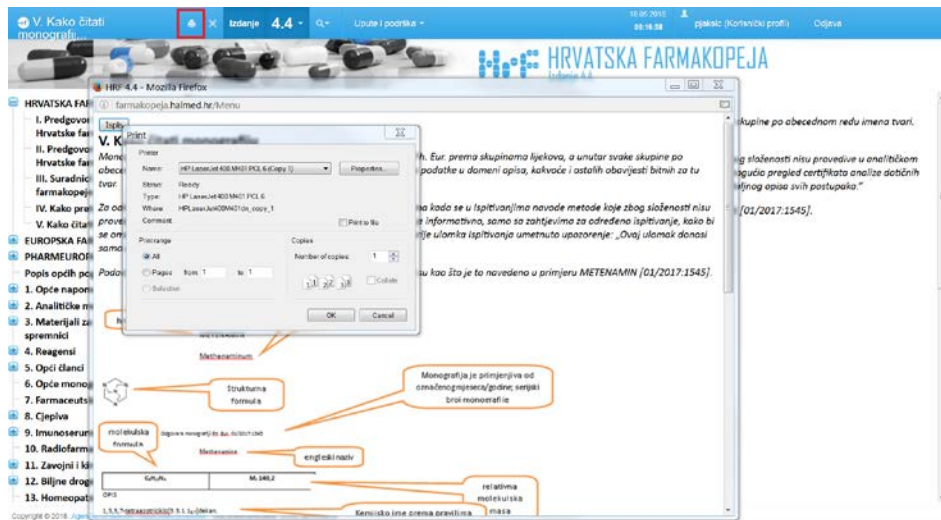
V. Kako čitati monografi...

Izdanje 4.4

Upute i podrška

18.05.2018 00:16:58

pjaksic (Korisnički profil)

Odjava

HRVATSKA FARMAKOPEJA

Izdanje 4.4

HRF 4.4 - Mozilla Firefox

farmakopeja.halmed.hr/Menu

HRVATSKA FAR

I. Predgovor Hrvatske far

II. Predgovor Hrvatske far

III. Suradnici farmakopeje

IV. Kako pre

V. Kako čitat

EUROPSKA FAR

PHARMEUROP

Popis općih po

1. Opće napom

2. Analitičke m

3. Materijali za spremnici

4. Reagensi

5. Opći članci

6. Opće monog

7. Farmaceutsk

8. Cjepiva

9. Imunoserum

10. Radiofarm

11. Zavojni i k

12. Biljne drog

13. Homeopat

Copyright © 2016 Agen

Ispis

V. K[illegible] monografija

Mono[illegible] h. Eur. prema skupinama lijekova, a unutar svake skupine po abece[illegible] podatke u domeni opisa, kakvoće i ostalih obavijesti bitnih za tu tvar.

skupine po abecednom redu imena tvari.

g složenosti nisu provedive u analitičkom ogućio pregled certifikata analize dotičnih jinog opisa svih postupaka."

Za od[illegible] na kada se u ispitivanjima navode metode koje zbog složenosti nisu prove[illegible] informativna, samo sa zahtjevima za određeno ispitivanje, kako bi se om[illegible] nje ulomka ispitivanja umetnuto upozorenje: „Ovaj ulomak donosi samo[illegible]

[01/2017:1545].

Podat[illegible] su kao što je navedeno u primjeru METENAMIN [01/2017:1545].

Print

Printer

Name: HP LaserJet 400 M401 PCL 6 (Copy 1)

Properties...

Status: Ready

Type: HP LaserJet 400 M401 PCL 6

Where: HPLaserJet400M401dn_copy_1

Comment:

Print to file

Print range

All

Pages from 1 to 1

Selection

Copies

Number of copies: 1

Collate

OK

Cancel

Methenaminum

Strukturna formula

Monografija je primjenjiva od označenog mjeseca/godine; serijski broj monografije

molekulska formula

Methenamine

engleski naziv

$C_6H_{12}N_4$

$M_r$ 140,2

relativna molekulska masa

OPIS

Kemijsko ime prema pravilima